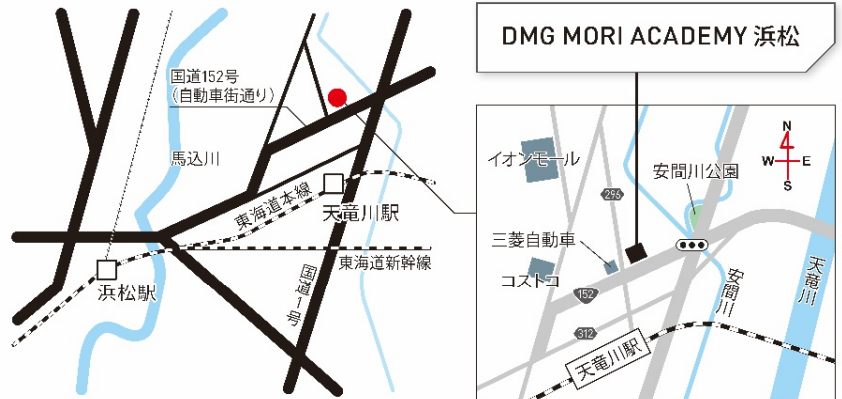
DMG MORI ACADEMY 浜松

国道152号
(自動車街道り)

馬込川

東海道本線

天竜川駅

東海道新幹線

国道1号

浜松駅

イオンモール

296

安間川公園

N
W E
S

三菱自動車

コストコ

152

312

安間川

天竜川

天竜川駅